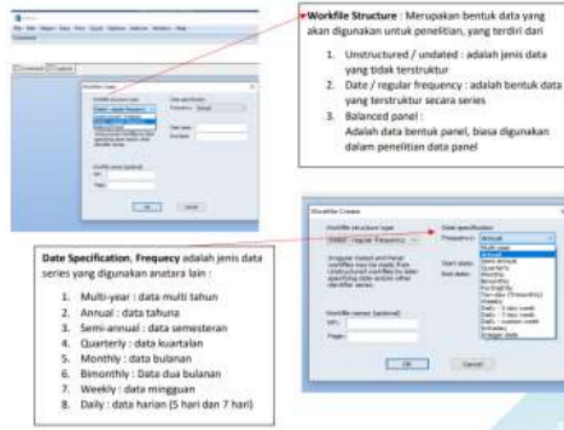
Workfile Structure : Merupakan bentuk data yang akan digunakan untuk penelitian, yang terdiri dari

1. Unstructured / undated : adalah jenis data yang tidak terstruktur
2. Date / regular frequency : adalah bentuk data yang terstruktur secara series
3. Balanced panel : Adalah data bentuk panel, biasa digunakan dalam penelitian data panel

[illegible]

Workfile Create

Workfile structure type

Dated - regular frequency

Date specification

Frequency: Annual

Start date:

End date:

Workfile names (optional)

WF:

Page:

OK Cancel

Multi-year
Annual
Semi-annual
Quarterly
Monthly
Bimonthly
Fortnight
Ten-day (Trimonthly)
Weekly
Daily - 5 day week
Daily - 7 day week
Daily - custom week
Intraday
Integer date

Date Specification, Frequecy adalah jenis data series yang digunakan anatara lain :

1. Multi-year : data multi tahun
2. Annual : data tahuna
3. Semi-annual : data semesteran
4. Quarterly : data kuartalan
5. Monthly : data bulanan
6. Bimonthly : data dua bulanan
7. Weekly : data mingguan
8. Daily : data harian (5 hari dan 7 hari)